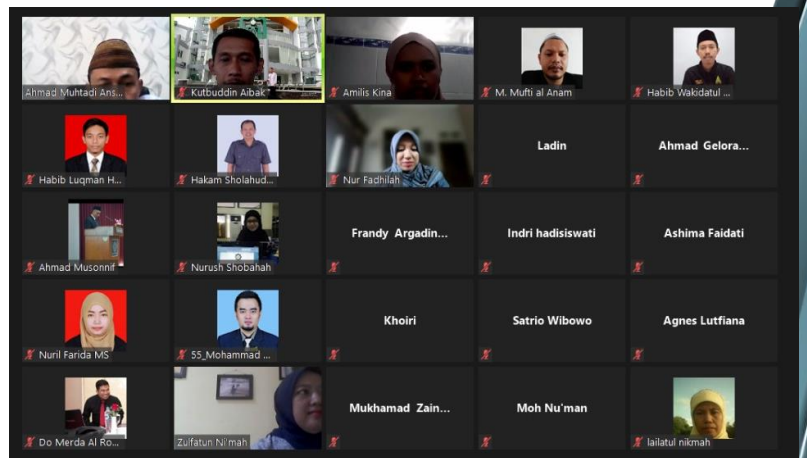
Ahmad Muhtadi Ans...

Kutbuddin Aibak

Amilis Kina

M. Mufti al Anam

Habib Wakidatul ...

Habib Luqman H...

Hakam Sholahud...

Nur Fadhilah

Ladin

Ahmad Gelora...

Ahmad Musonnif

Nurush Shobahah

Frandy Argadin...

Indri hadisiswati

Ashima Faidati

Nuril Farida MS

55_Mohammad ...

Khoiri

Satrio Wibowo

Agnes Lutfiana

Do Merda Al Ro...

Zulfatun Ni'mah

Mukhamad Zain...

Moh Nu'man

lailatul nikmah